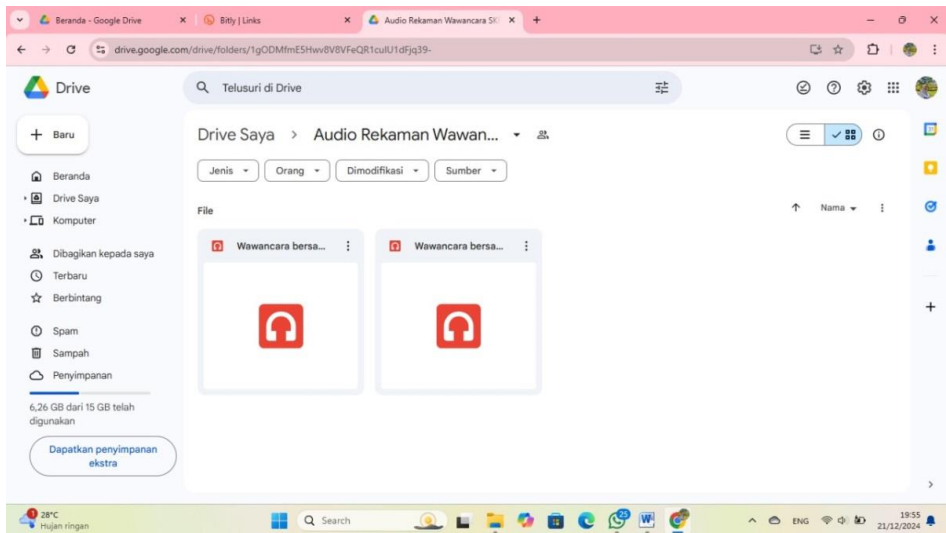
Beranda - Google Drive
Bitly | Links
Audio Rekaman Wawancara SK

drive.google.com/drive/folders/1gODMfmE5Hwv8V8VFeQR1culU1dFjq39-

Drive
Telusuri di Drive

Baru
Beranda
Drive Saya
Komputer
Dibagikan kepada saya
Terbaru
Berbintang
Spam
Sampah
Penyimpanan
6,26 GB dari 15 GB telah digunakan
Dapatkan penyimpanan ekstra

Drive Saya > Audio Rekaman Wawan...
Jenis
Orang
Dimodifikasi
Sumber
File
Nama
Wawancara bersa...
Wawancara bersa...

28°C
Hujan ringan
Search
ENG
19:55
21/12/2024